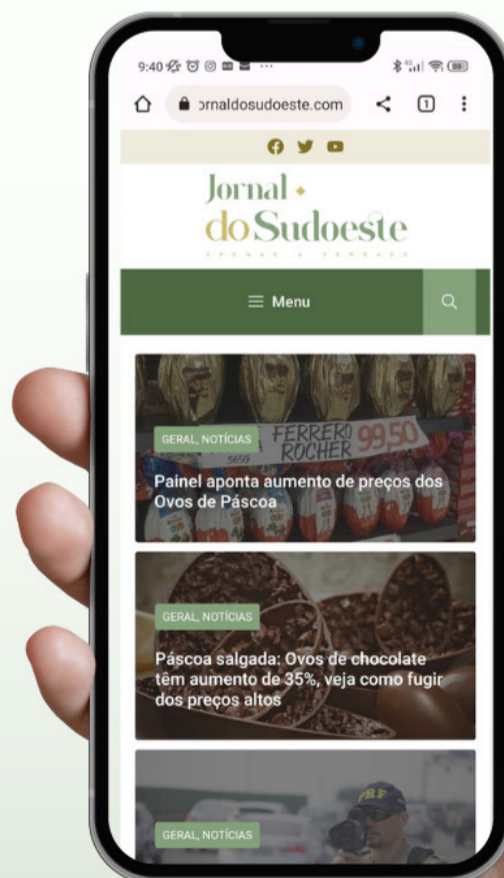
9:40

ornaldosudoeste.com

1

Jornal
do Sudoeste

Menu

FERRERO ROCHER 99,50

GERAL, NOTÍCIAS

Painel aponta aumento de preços dos Ovos de Páscoa

GERAL, NOTÍCIAS

Páscoa salgada: Ovos de chocolate têm aumento de 35%, veja como fugir dos preços altos

GERAL, NOTÍCIAS

PRF